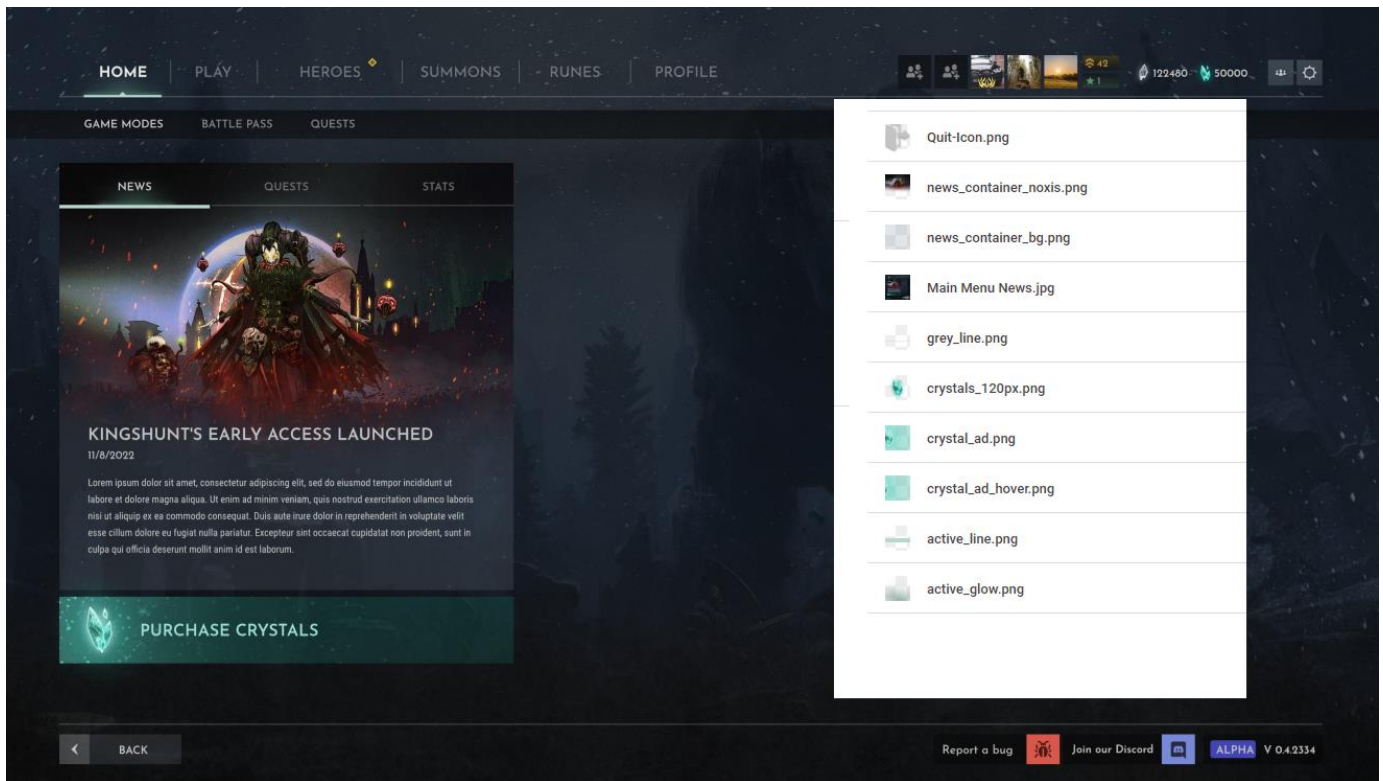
HOME | PLAY | HEROES | SUMMONS | RUNES | PROFILE

42
1
122480 50000

GAME MODES BATTLE PASS QUESTS

NEWS QUESTS STATS

KINGSHUNT'S EARLY ACCESS LAUNCHED
11/8/2022

Lorem ipsum dolor sit amet, consectetur adipiscing elit, sed do eiusmod tempor incididunt ut labore et dolore magna aliqua. Ut enim ad minim veniam, quis nostrud exercitation ullamco laboris nisi ut aliquip ex ea commodo consequat. Duis aute irure dolor in reprehenderit in voluptate velit esse cillum dolore eu fugiat nulla pariatur. Excepteur sint occaecat cupidatat non proident, sunt in culpa qui officia deserunt mollit anim id est laborum.

PURCHASE CRYSTALS

Quit-Icon.png
news_container_noxis.png
news_container_bg.png
Main Menu News.jpg
grey_line.png
crystals_120px.png
crystal_ad.png
crystal_ad_hover.png
active_line.png
active_glow.png

BACK

Report a bug Join our Discord ALPHA V 0.4.2334